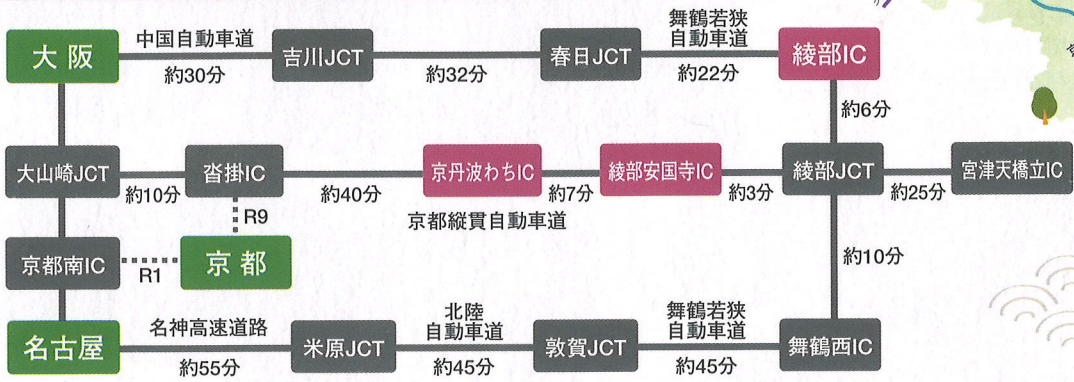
大阪
中国自動車道
約30分
吉川JCT
約32分
春日JCT
舞鶴若狭自動車道
約22分
綾部IC
約6分
大山崎JCT
約10分
沓掛IC
約40分
京丹波わちIC
約7分
綾部安国寺IC
約3分
綾部JCT
約25分
宮津天橋立IC
R9
京都縦貫自動車道
約10分
京都南IC
R1
京都
名古屋
名神高速道路
約55分
米原JCT
北陸自動車道
約45分
敦賀JCT
舞鶴若狭自動車道
約45分
舞鶴西IC